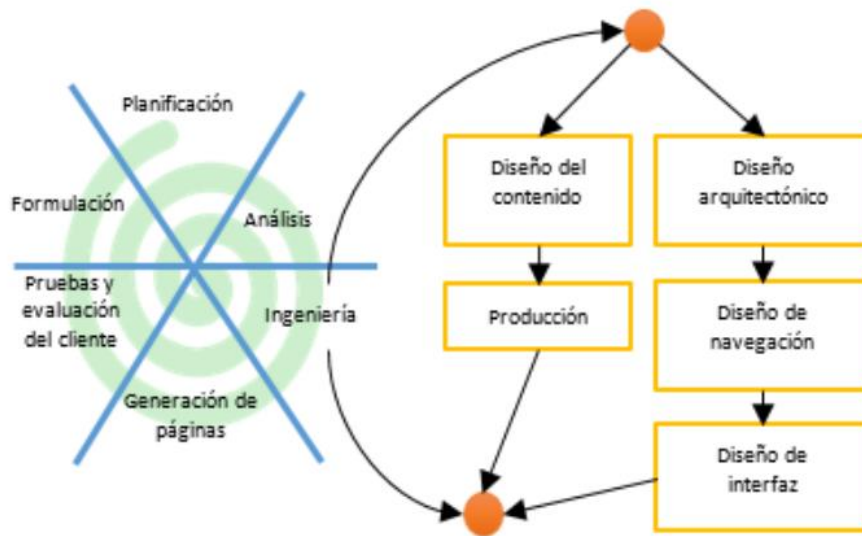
Planificación

Formulación

Análisis

Pruebas y evaluación del cliente

Ingeniería

Generación de páginas

Diseño del contenido

Diseño arquitectónico

Producción

Diseño de navegación

Diseño de interfaz